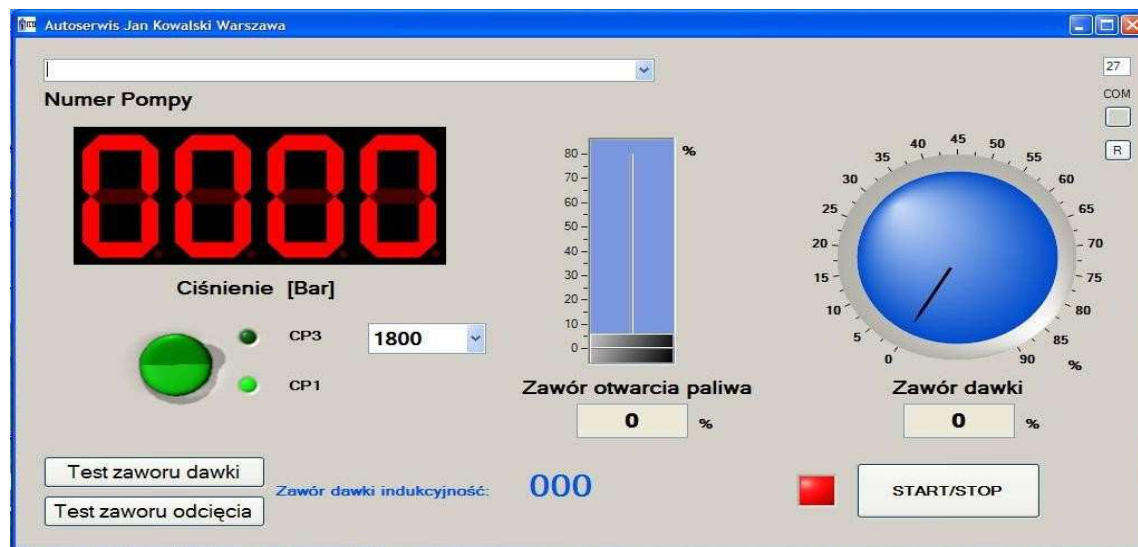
Autoserwis Jan Kowalski Warszawa

27
COM
R

Numer Pompy

0000

Ciśnienie [Bar]

CP3
1800
CP1

80
70
60
50
40
30
20
10
0
%

Zawór otwarcia paliwa
0 %

45
40 50
35 55
30 60
25 65
20 70
15 75
10 80
5 85
0 90
%

Zawór dawki
0 %

Test zaworu dawki
Test zaworu odcięcia
Zawór dawki indukcyjność:
000

START/STOP